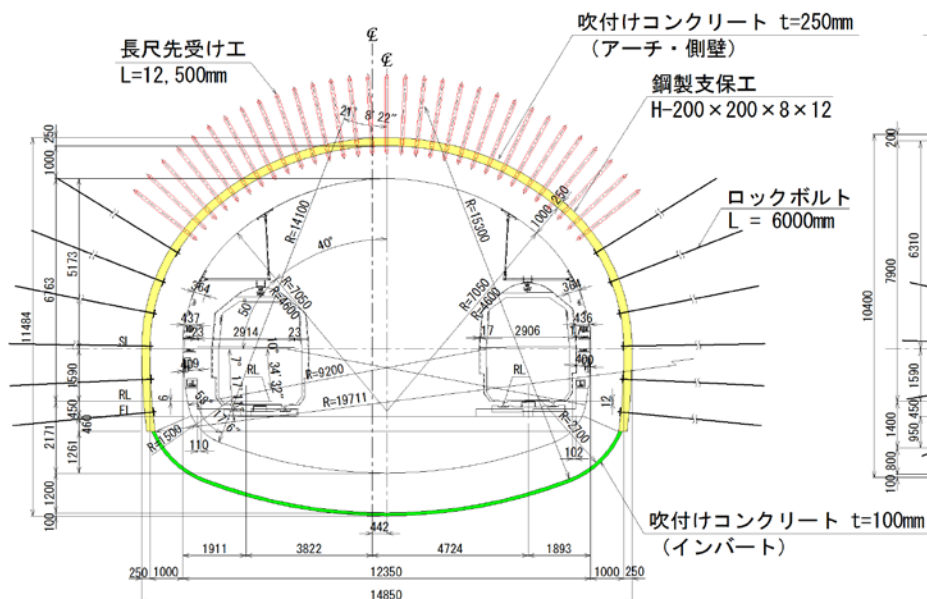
長尺先受け工
L=12,500mm

吹付けコンクリート t=250mm
（アーチ・側壁）

鋼製支保工
H-200×200×8×12

ロックボルト
L = 6000mm

吹付けコンクリート t=100mm
（インバート）

℄
℄
21° 8' 22"
R=14100
R=15300
40°
1000 250
R=7050
R=4600
R=7050
R=4600
50°
364
437
123
2914
23
17
2906
436
123
364
R=9200
R=19711
7° 17' 13"
10° 34' 32"
17° 17' 6"
RL
RL
SL
FL
409
400
6
12
58
110
R=1500
R=2700
102
442
1911
3822
4724
1893
250
1000
12350
1000
250
14850
250
1000
5173
6763
11484
590
3590
450
460
1261
2171
1200
100
200
6310
7900
10400
1590
450
950
1400
800
100